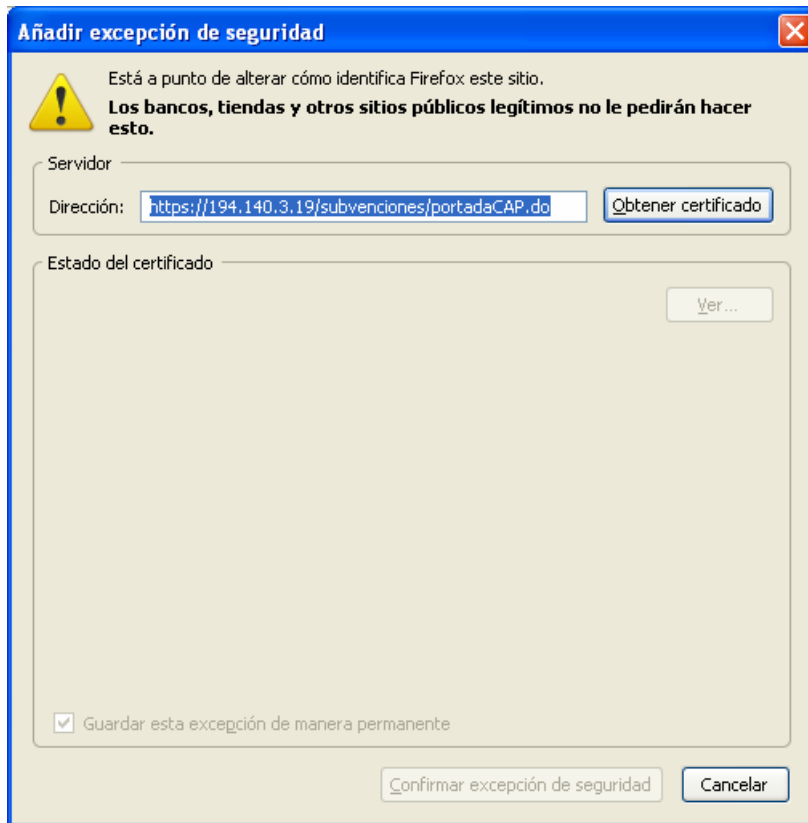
Añadir excepción de seguridad

Está a punto de alterar cómo identifica Firefox este sitio.

**Los bancos, tiendas y otros sitios públicos legítimos no le pedirán hacer esto.**

Servidor

Dirección: https://194.140.3.19/subvenciones/portadaCAP.do

Obtener certificado

Estado del certificado

Ver...

Guardar esta excepción de manera permanente

Confirmar excepción de seguridad

Cancelar